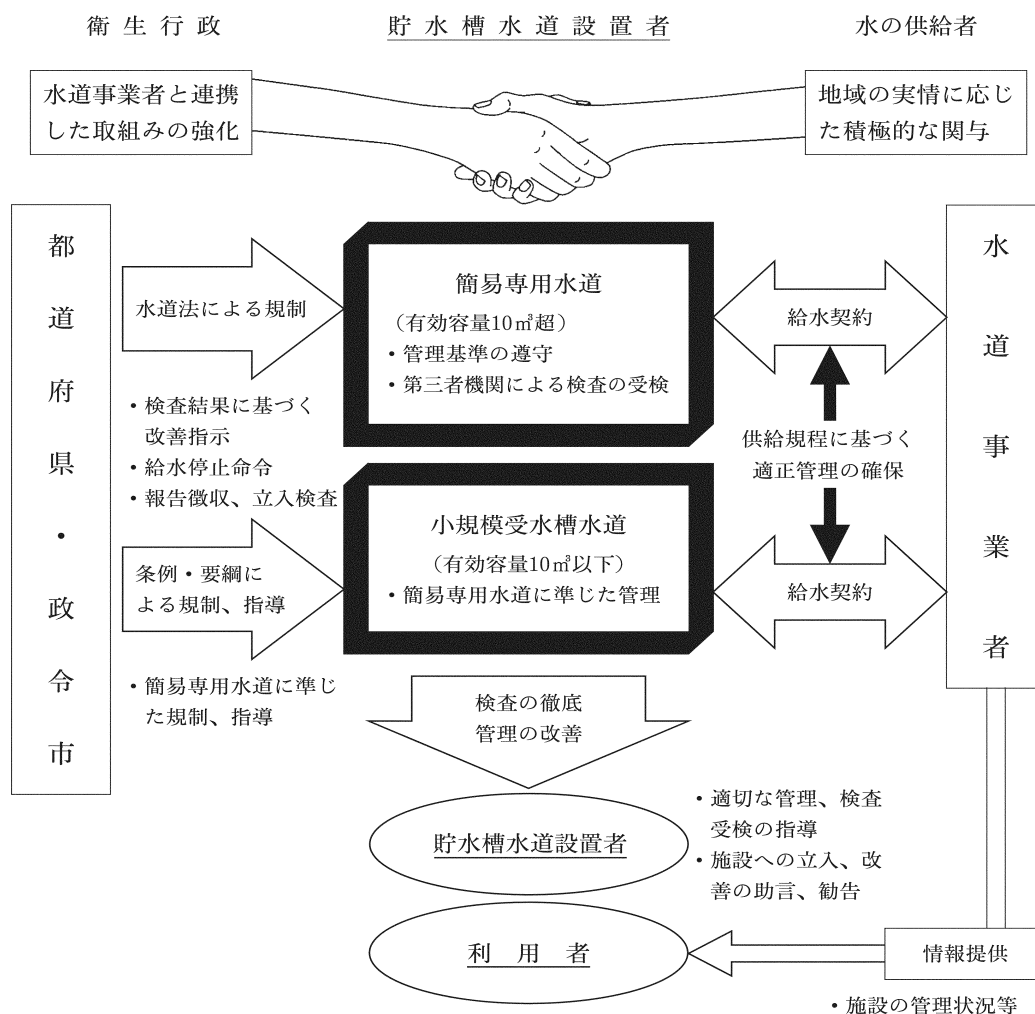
衛生行政

貯水槽水道設置者

水の供給者

水道事業者と連携した取組みの強化

地域の実情に応じた積極的な関与

都道府県・政令市

水道法による規制

簡易専用水道
（有効容量10㎥超）
・管理基準の遵守
・第三者機関による検査の受検

給水契約

水道事業者

・検査結果に基づく改善指示
・給水停止命令
・報告徴収、立入検査

供給規程に基づく適正管理の確保

条例・要綱による規制、指導

小規模受水槽水道
（有効容量10㎥以下）
・簡易専用水道に準じた管理

給水契約

・簡易専用水道に準じた規制、指導

検査の徹底
管理の改善

・適切な管理、検査受検の指導
・施設への立入、改善の助言、勧告

貯水槽水道設置者

利用者

情報提供

・施設の管理状況等